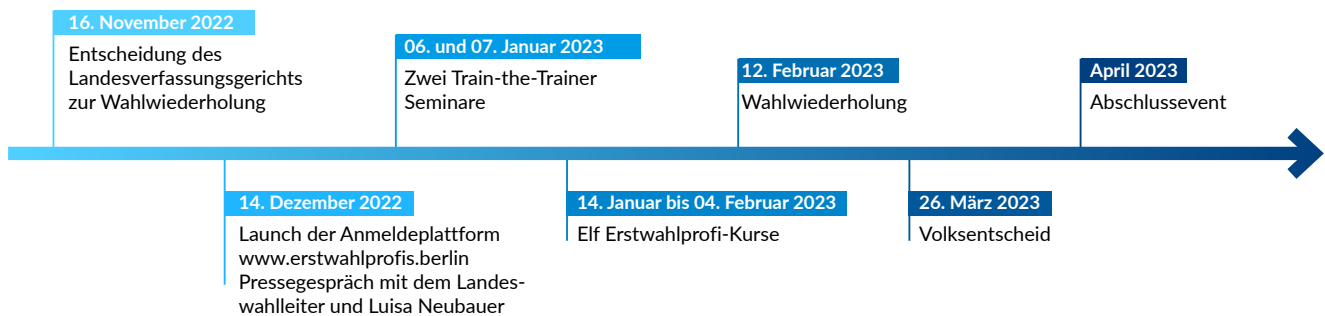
16. November 2022
Entscheidung des Landesverfassungsgerichts zur Wahlwiederholung

14. Dezember 2022
Launch der Anmeldeplattform www.erstwahlprofis.berlin
Pressegespräch mit dem Landeswahlleiter und Luisa Neubauer

06. und 07. Januar 2023
Zwei Train-the-Trainer Seminare

14. Januar bis 04. Februar 2023
Elf Erstwahlprofi-Kurse

12. Februar 2023
Wahlwiederholung

26. März 2023
Volksentscheid

April 2023
Abschlussevent